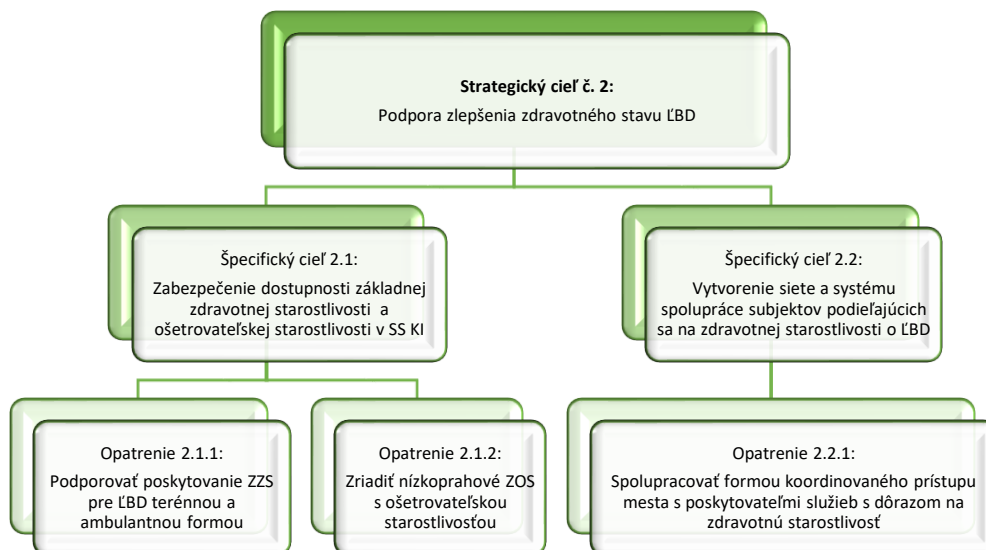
**Strategický cieľ č. 2:**
Podpora zlepšenia zdravotného stavu ĽBD

Špecifický cieľ 2.1:
Zabezpečenie dostupnosti základnej zdravotnej starostlivosti a ošetrovateľskej starostlivosti v SS KI

Špecifický cieľ 2.2:
Vytvorenie siete a systému spolupráce subjektov podieľajúcich sa na zdravotnej starostlivosti o ĽBD

Opatrenie 2.1.1:
Podporovať poskytovanie ZZS pre ĽBD terénnou a ambulantnou formou

Opatrenie 2.1.2:
Zriadiť nízkoprahové ZOS s ošetrovateľskou starostlivosťou

Opatrenie 2.2.1:
Spolupracovať formou koordinovaného prístupu mesta s poskytovateľmi služieb s dôrazom na zdravotnú starostlivosť